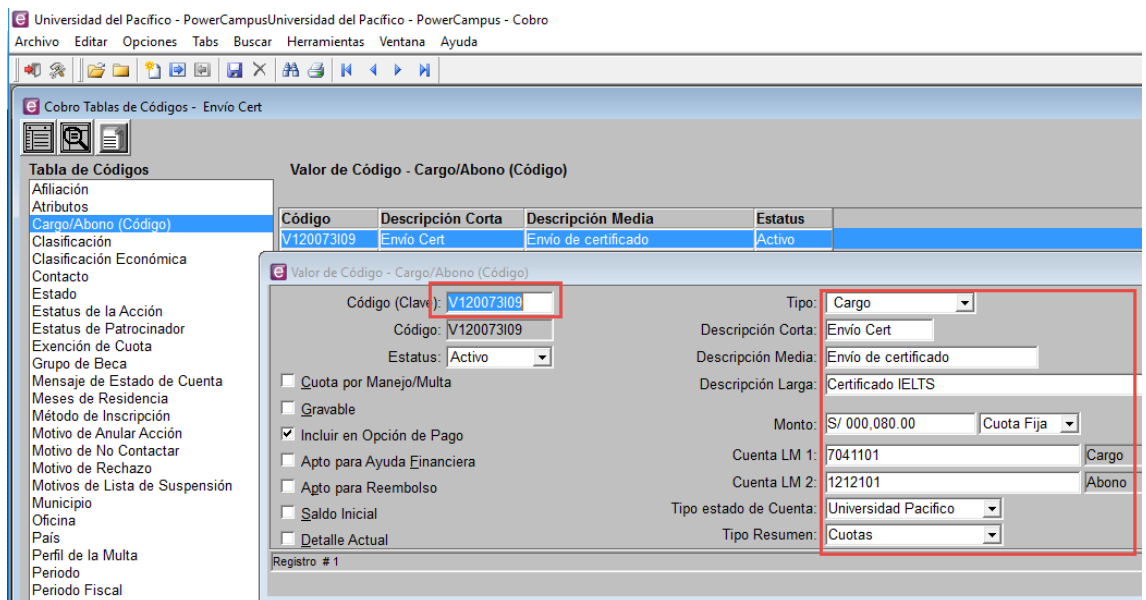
Universidad del Pacífico - PowerCampusUniversidad del Pacífico - PowerCampus - Cobro
Archivo Editar Opciones Tabs Buscar Herramientas Ventana Ayuda

Cobro Tablas de Códigos - Envío Cert

Tabla de Códigos
Afiliación
Atributos
Cargo/Abono (Código)
Clasificación
Clasificación Económica
Contacto
Estado
Estatus de la Acción
Estatus de Patrocinador
Exención de Cuota
Grupo de Beca
Mensaje de Estado de Cuenta
Meses de Residencia
Método de Inscripción
Motivo de Anular Acción
Motivo de No Contactar
Motivo de Rechazo
Motivos de Lista de Suspensión
Municipio
Oficina
País
Perfil de la Multa
Periodo
Periodo Fiscal

Valor de Código - Cargo/Abono (Código)

| Código | Descripción Corta | Descripción Media | Estatus |
|---|---|---|---|
| V120073I09 | Envío Cert | Envío de certificado | Activo |

Valor de Código - Cargo/Abono (Código)

Código (Clave): V120073I09
Código: V120073I09
Estatus: Activo
Cuota por Manejo/Multa
Gravable
Incluir en Opción de Pago
Apto para Ayuda Financiera
Apto para Reembolso
Saldo Inicial
Detalle Actual

Tipo: Cargo
Descripción Corta: Envío Cert
Descripción Media: Envío de certificado
Descripción Larga: Certificado IELTS
Monto: S/ 000,080.00 Cuota Fija
Cuenta LM 1: 7041101 Cargo
Cuenta LM 2: 1212101 Abono
Tipo estado de Cuenta: Universidad Pacífico
Tipo Resumen: Cuotas

Registro # 1